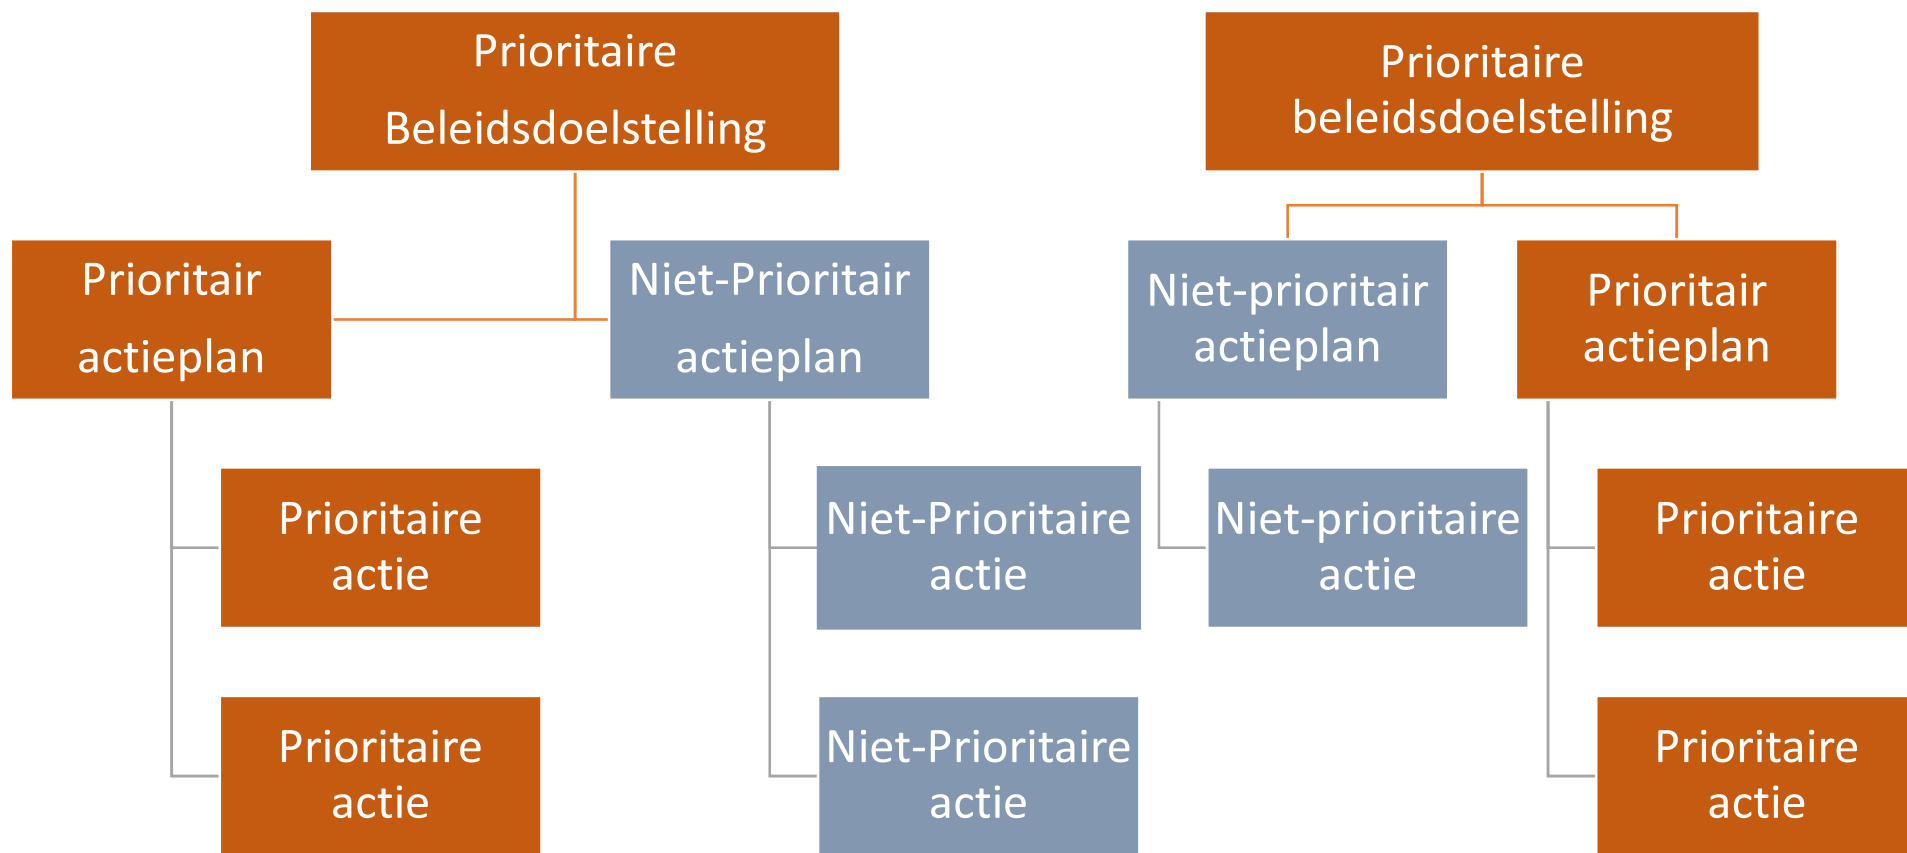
Prioritaire Beleidsdoelstelling

Prioritair actieplan

Prioritaire actie

Prioritaire actie

Niet-Prioritair actieplan

Niet-Prioritaire actie

Niet-Prioritaire actie

Prioritaire beleidsdoelstelling

Niet-prioritair actieplan

Niet-prioritaire actie

Prioritair actieplan

Prioritaire actie

Prioritaire actie